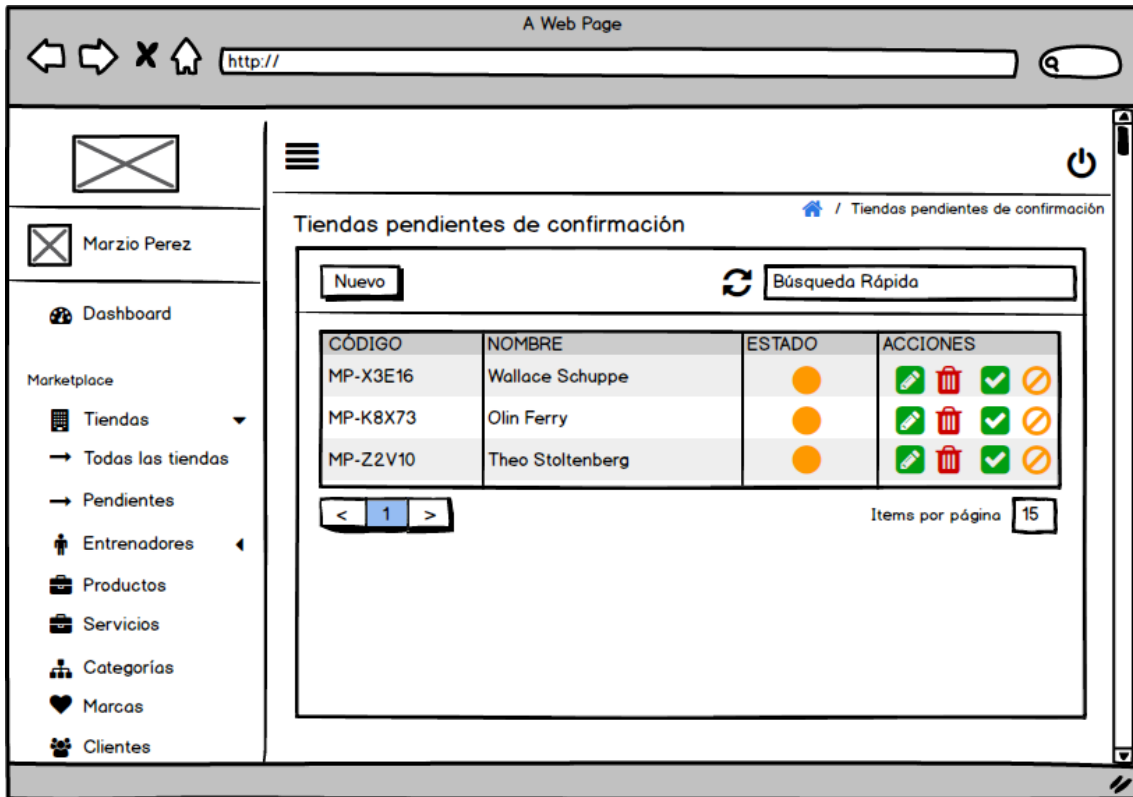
A Web Page

http://

Marzio Perez

Dashboard

Marketplace

Tiendas

Todas las tiendas

Pendientes

Entrenadores

Productos

Servicios

Categorías

Marcas

Clientes

Tiendas pendientes de confirmación

/ Tiendas pendientes de confirmación

Nuevo

Búsqueda Rápida

| CÓDIGO | NOMBRE | ESTADO | ACCIONES |
|---|---|---|---|
| MP-X3E16 | Wallace Schuppe | | |
| MP-K8X73 | Olin Ferry | | |
| MP-Z2V10 | Theo Stoltenberg | | |

< 1 >

Items por página 15